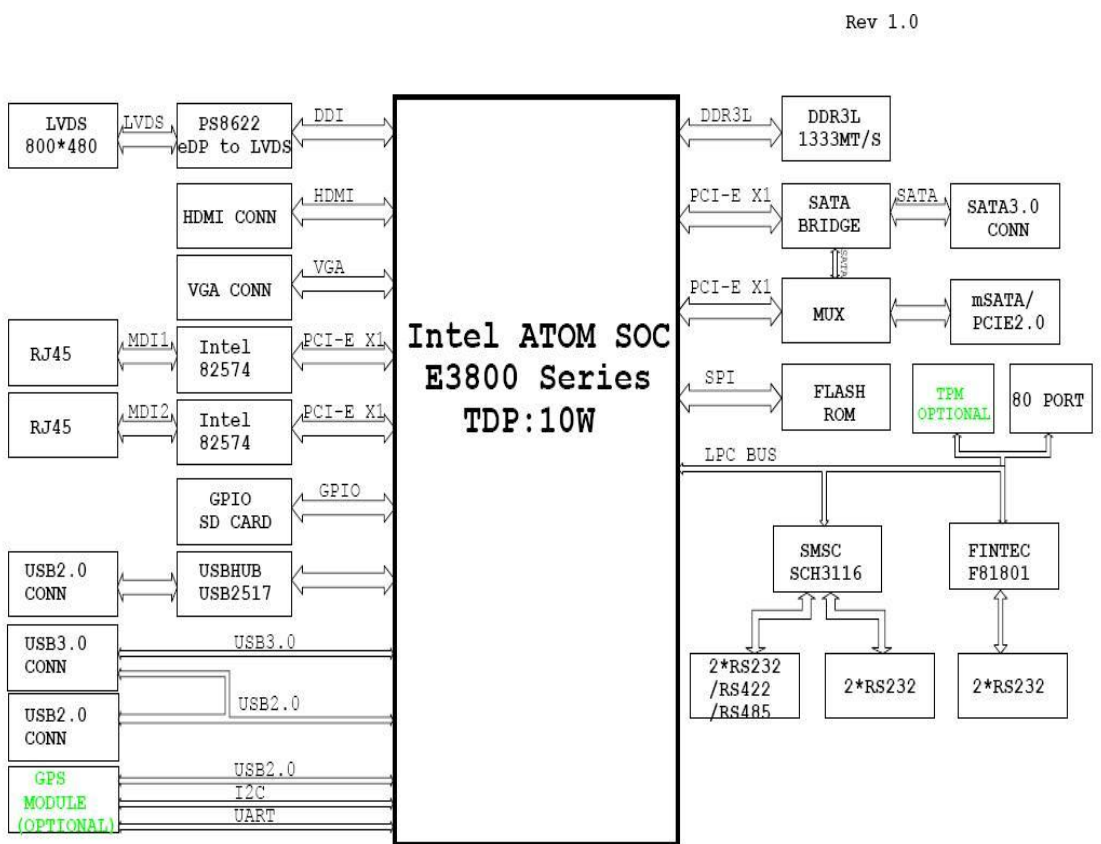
Rev 1.0

LVDS
800*480

LVDS

PS8622
eDP to LVDS

DDI

HDMI CONN

HDMI

VGA CONN

VGA

RJ45

MDI1

Intel
82574

PCI-E X1

RJ45

MDI2

Intel
82574

PCI-E X1

GPIO
SD CARD

GPIO

USB2.0
CONN

USBHUB
USB2517

USB3.0
CONN

USB3.0

USB2.0

USB2.0
CONN

GPS
MODULE
(OPTIONAL)

USB2.0
I2C
UART

Intel ATOM SOC
E3800 Series
TDP:10W

DDR3L

DDR3L
1333MT/S

PCI-E X1

SATA
BRIDGE

SATA

SATA3.0
CONN

SATA

PCI-E X1

MUX

mSATA/
PCIE2.0

SPI

FLASH
ROM

TPM
OPTIONAL

80 PORT

LPC BUS

SMSC
SCH3116

FINTEC
F81801

2*RS232
/RS422
/RS485

2*RS232

2*RS232